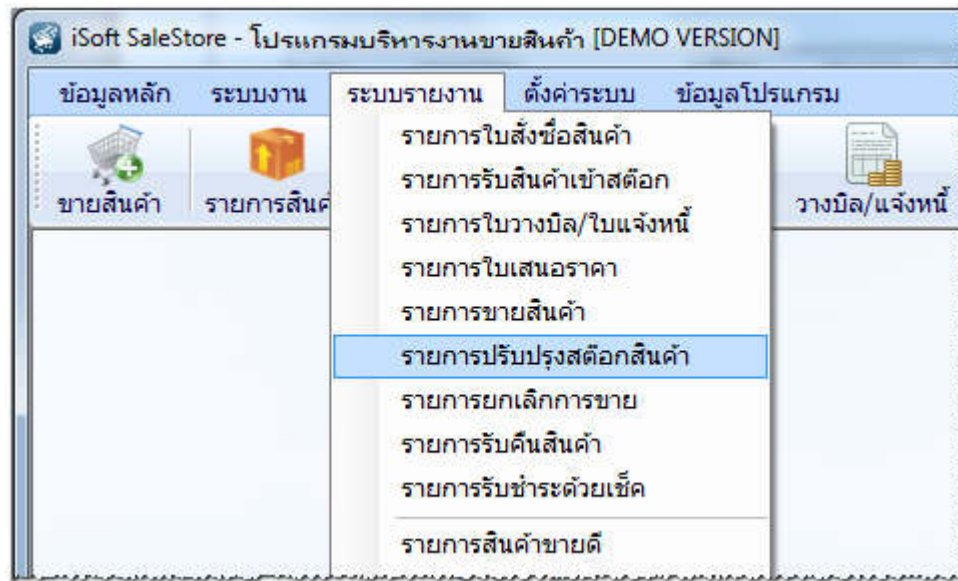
iSoft SaleStore - โปรแกรมบริหารงานขายสินค้า [DEMO VERSION]

ข้อมูลหลัก ระบบงาน ระบบรายงาน ตั้งค่าระบบ ข้อมูลโปรแกรม

ขายสินค้า รายการสินค้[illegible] วางบิล/แจ้งหนี้

รายการใบสั่งซื้อสินค้า
รายการรับสินค้าเข้าสต๊อก
รายการใบวางบิล/ใบแจ้งหนี้
รายการใบเสนอราคา
รายการขายสินค้า
รายการปรับปรุงสต๊อกสินค้า
รายการยกเลิกการขาย
รายการรับคืนสินค้า
รายการรับชำระด้วยเช็ค
รายการสินค้าขายดี